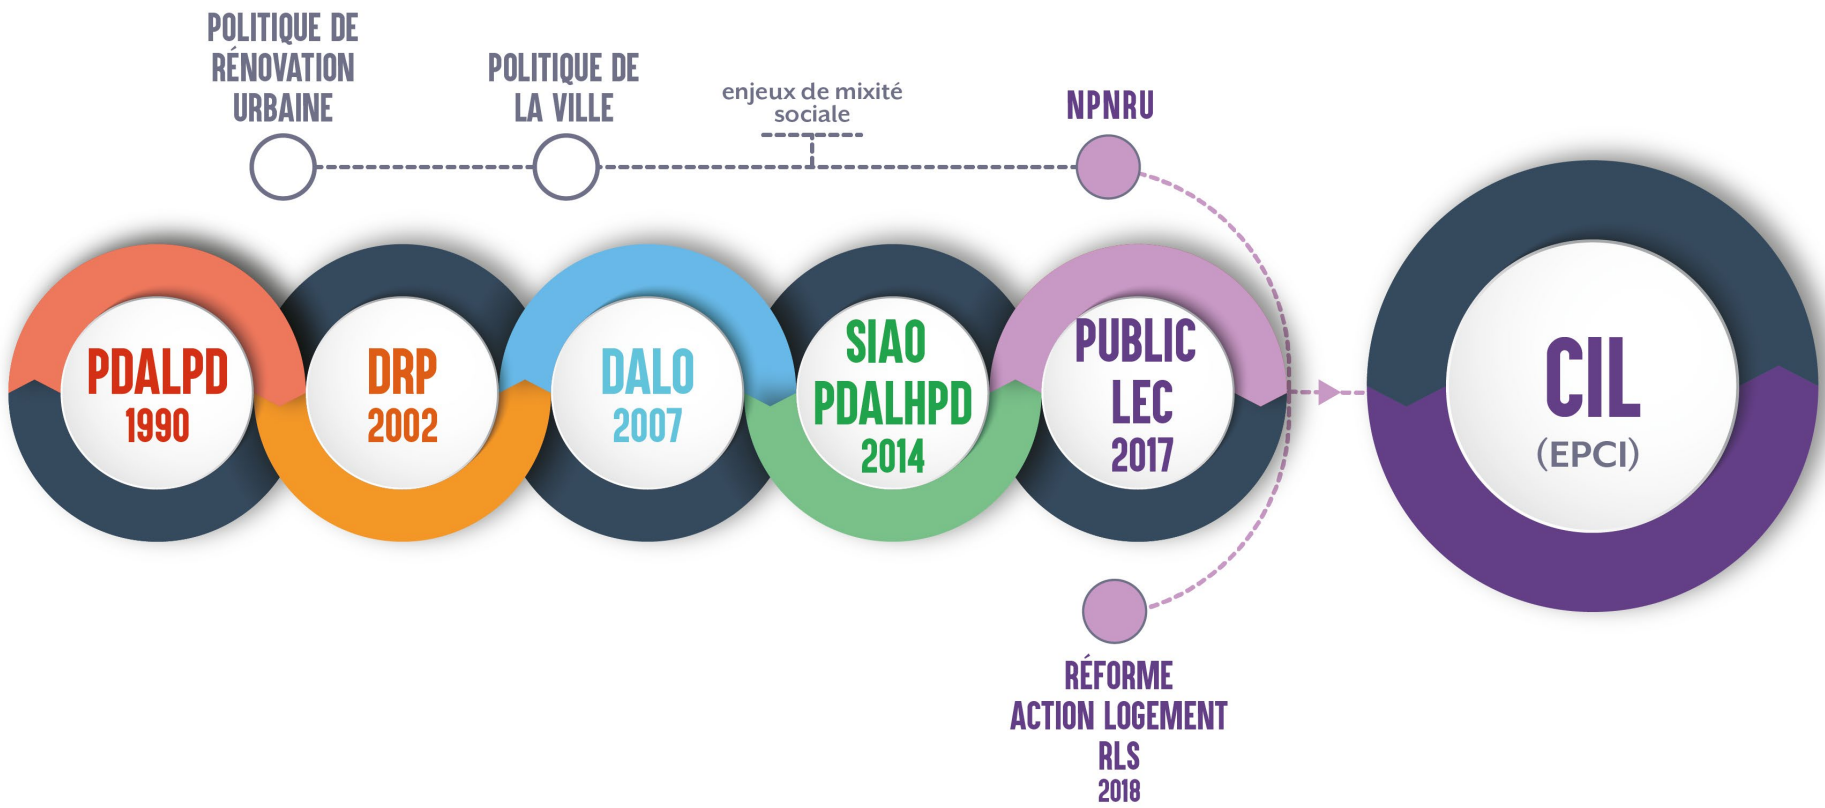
POLITIQUE DE RÉNOVATION URBAINE

POLITIQUE DE LA VILLE

enjeux de mixité sociale

NPNRU

PDALPD
1990

DRP
2002

DALO
2007

SIAO
PDALHPD
2014

PUBLIC
LEC
2017

CIL
(EPCI)

RÉFORME
ACTION LOGEMENT
RLS
2018